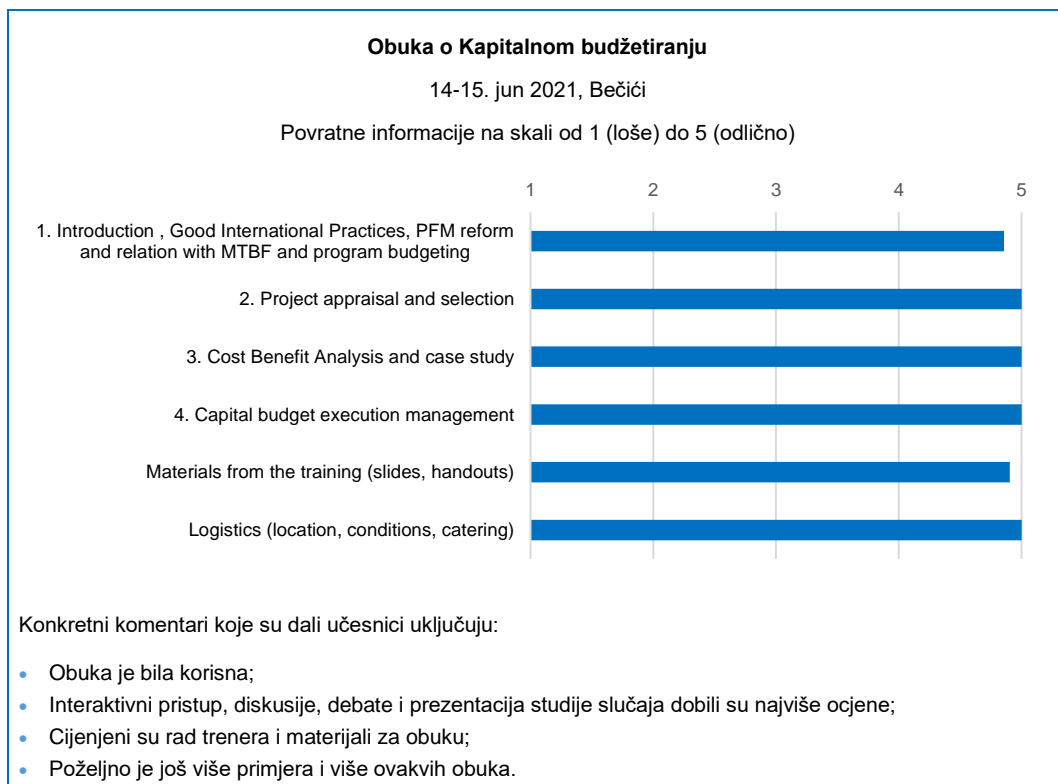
**Obuka o Kapitalnom budžetiranju**

14-15. jun 2021, Bečići

Povratne informacije na skali od 1 (loše) do 5 (odlično)

1 2 3 4 5

1. Introduction , Good International Practices, PFM reform and relation with MTBF and program budgeting

2. Project appraisal and selection

3. Cost Benefit Analysis and case study

4. Capital budget execution management

Materials from the training (slides, handouts)

Logistics (location, conditions, catering)

Konkretni komentari koje su dali učesnici uključuju:

- Obuka je bila korisna;
- Interaktivni pristup, diskusije, debate i prezentacija studije slučaja dobili su najviše ocjene;
- Cijenjeni su rad trenera i materijali za obuku;
- Poželjno je još više primjera i više ovakvih obuka.